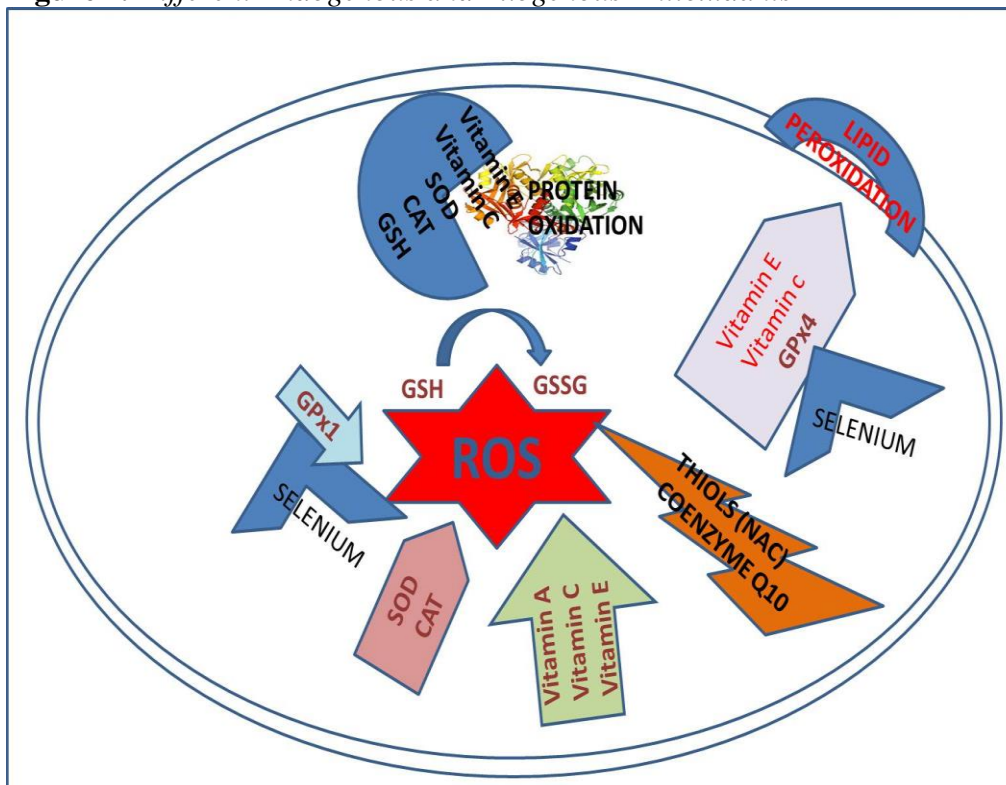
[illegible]

Vitamin e
Vitamin c
SOD
CAT
GSH

PROTEIN
OXIDATION

LIPID
PEROXIDATION

Vitamin E
Vitamin c
GPx4

SELENIUM

GSH
GSSG

ROS

GPx1

SELENIUM

THIOLS (NAC)
COENZYME Q10

SOD
CAT

Vitamin A
Vitamin C
Vitamin E